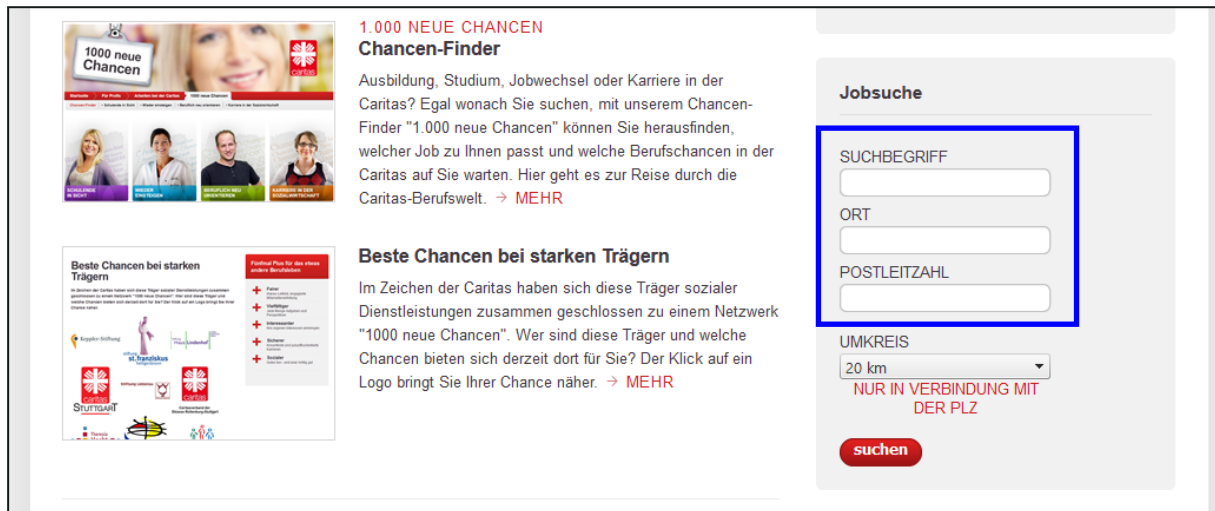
1000 neue Chancen

1.000 NEUE CHANCEN

Chancen-Finder

Ausbildung, Studium, Jobwechsel oder Karriere in der Caritas? Egal wonach Sie suchen, mit unserem Chancen-Finder "1.000 neue Chancen" können Sie herausfinden, welcher Job zu Ihnen passt und welche Berufschancen in der Caritas auf Sie warten. Hier geht es zur Reise durch die Caritas-Berufswelt. → MEHR

Beste Chancen bei starken Trägern

Beste Chancen bei starken Trägern

Im Zeichen der Caritas haben sich diese Träger sozialer Dienstleistungen zusammen geschlossen zu einem Netzwerk "1000 neue Chancen". Wer sind diese Träger und welche Chancen bieten sich derzeit dort für Sie? Der Klick auf ein Logo bringt Sie Ihrer Chance näher. → MEHR

Jobsuche

SUCHBEGRIFF

ORT

POSTLEITZAHL

UMKREIS

20 km

NUR IN VERBINDUNG MIT DER PLZ

suchen